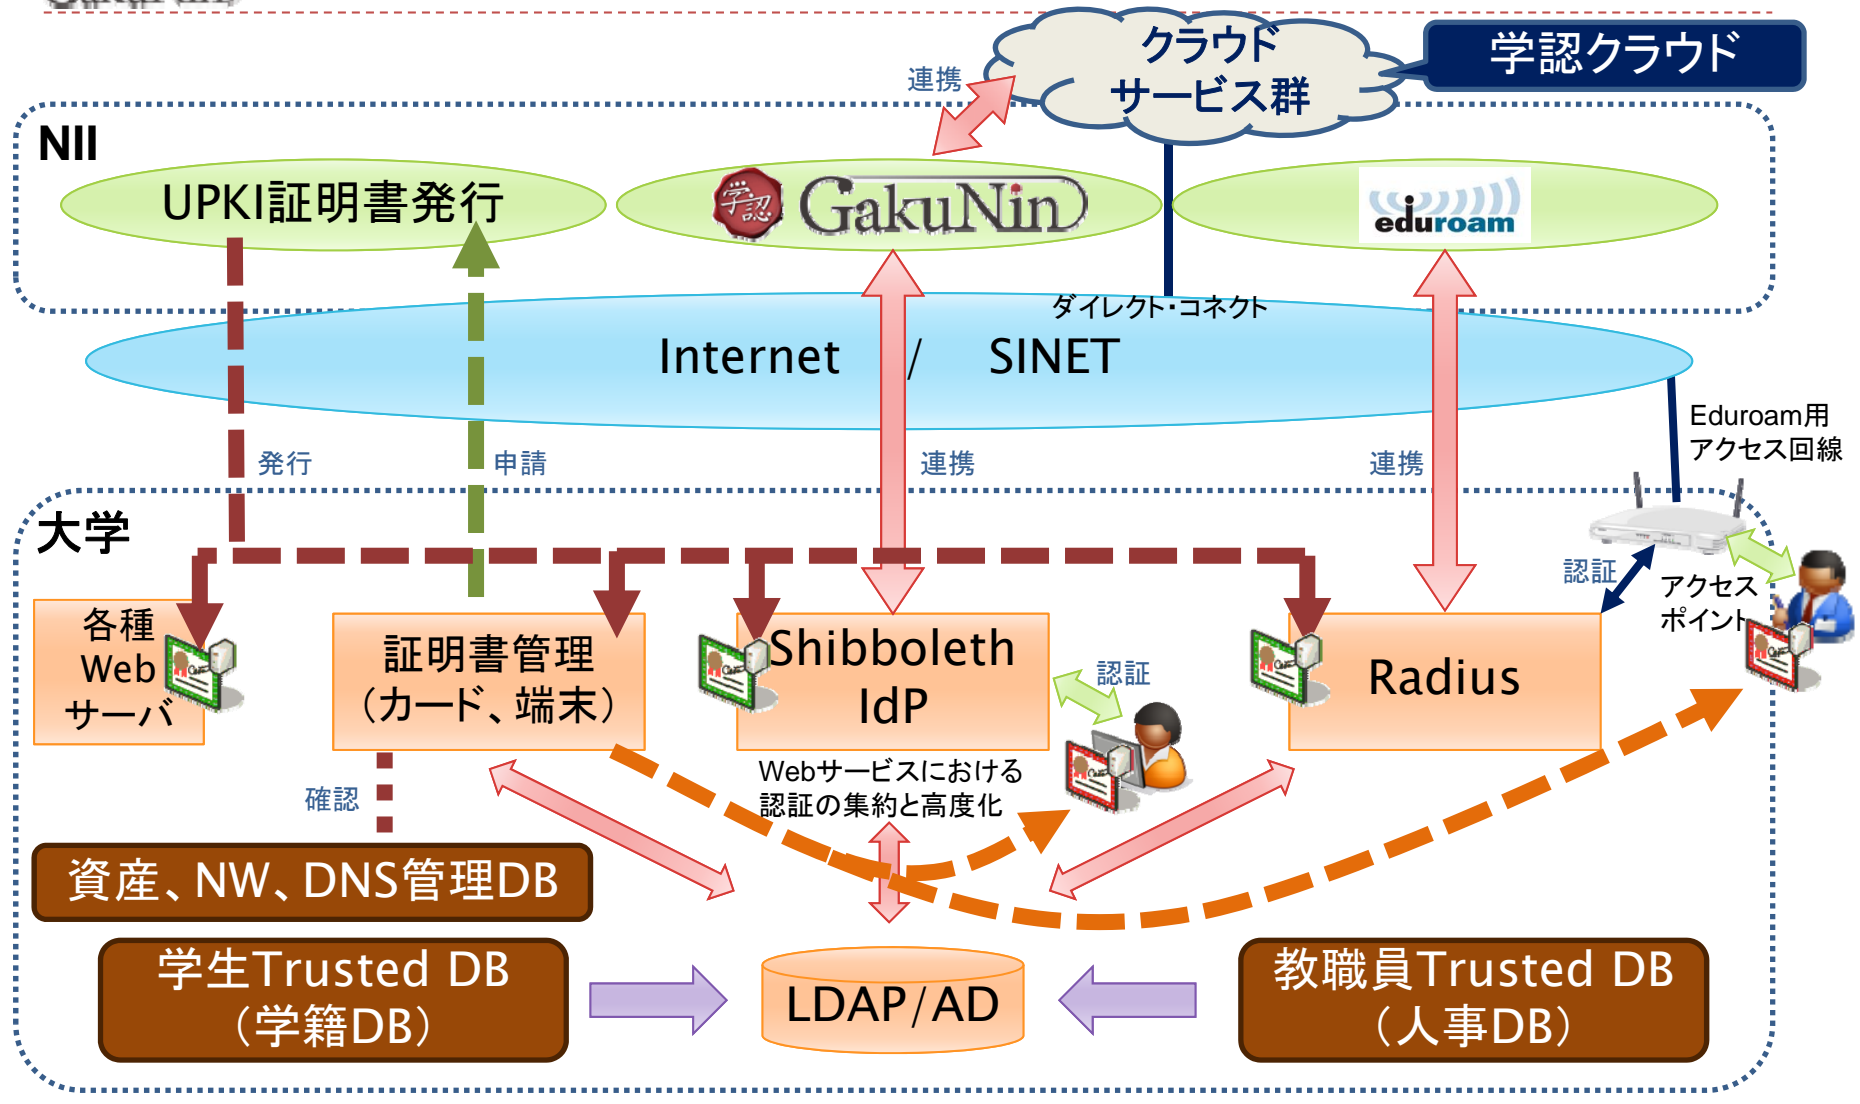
クラウドサービス群

学認クラウド

連携

NII

UPKI証明書発行

学認 GakuNin

eduroam

ダイレクト・コネクト

Internet / SINET

Eduroam用アクセス回線

発行

申請

連携

連携

大学

認証

アクセスポイント

各種Webサーバ

証明書管理（カード、端末）

Shibboleth IdP

認証

Radius

確認

Webサービスにおける認証の集約と高度化

資産、NW、DNS管理DB

学生Trusted DB（学籍DB）

LDAP/AD

教職員Trusted DB（人事DB）